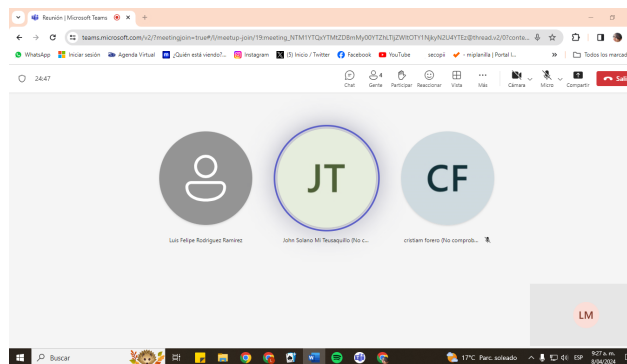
Reunión | Microsoft Teams

teams.microsoft.com/v2/?meetingjoin=true#/l/meetup-join/19:meeting_NTM1YTQxYTMtZDBmMy00YTZhLTljZWItOTY1NjkyN2U4YTEz@thread.v2/0?conte...

WhatsApp | Iniciar sesión | Agenda Virtual | ¿Quién está viendo?... | Instagram | (5) Inicio / Twitter | Facebook | YouTube | secopii | - miplanilla | Portal l... | » | Todos los marcad

24:47

Chat | 4 Gente | Participar | Reaccionar | Vista | Más | Cámara | Micro | Compartir | Sali

JT

CF

Luis Felipe Rodriguez Ramirez

John Solano Mi Teusaquillo (No c...

crictiam forero (No comprob...

LM

Buscar

17°C Parc. soleado

ESP

9:27 a. m.
8/04/2024